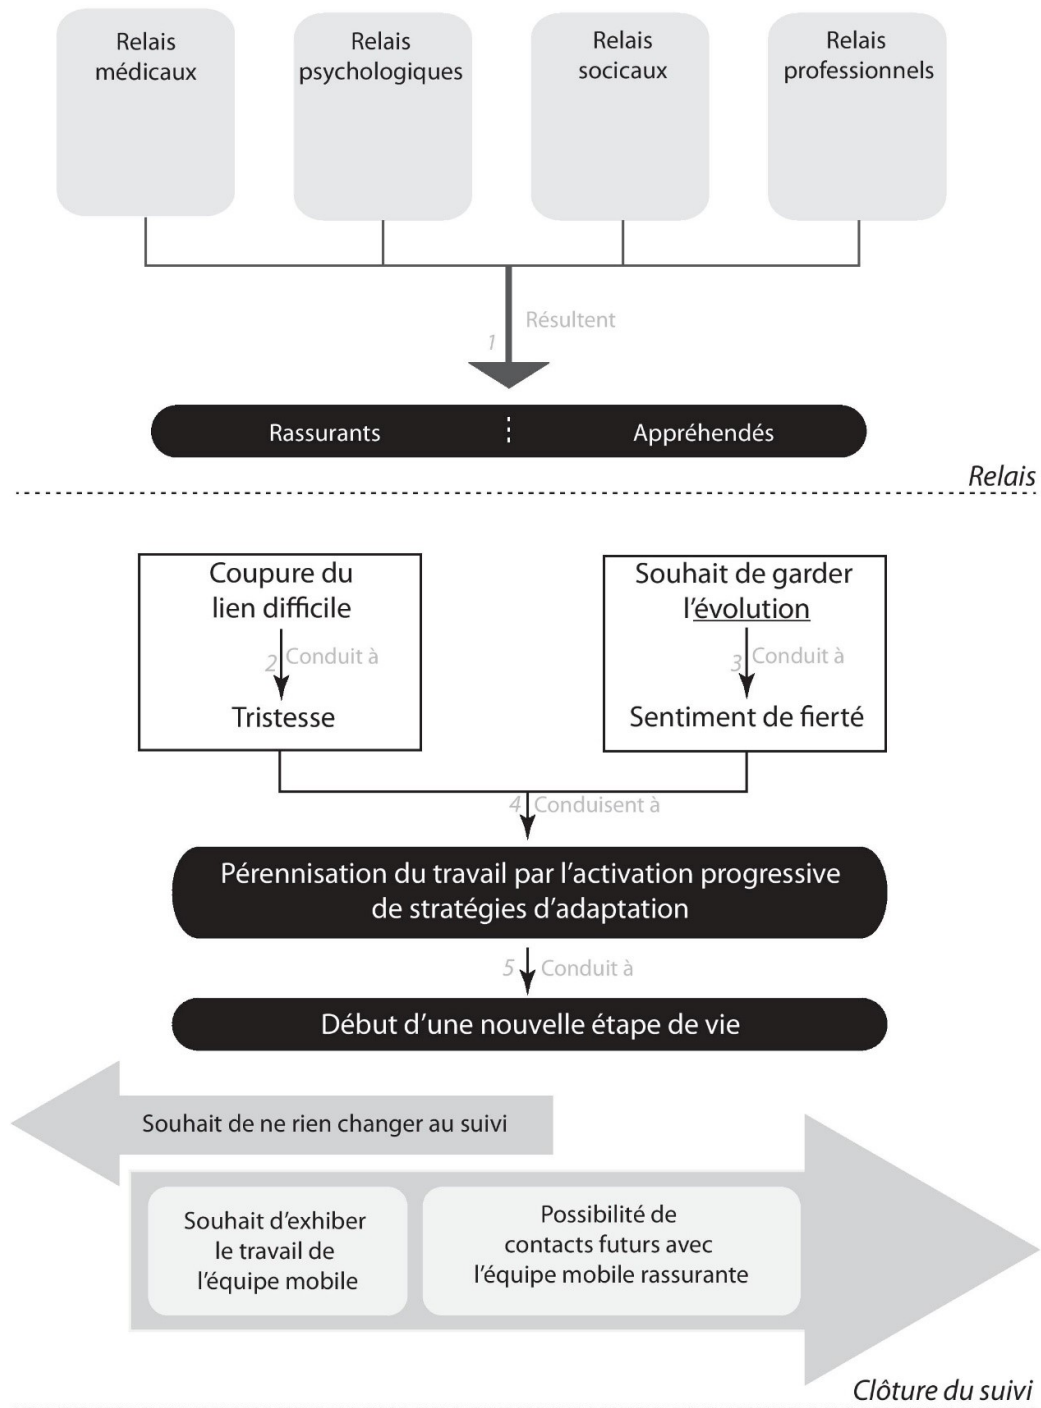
Relais médicaux

Relais psychologiques

Relais socicaux

Relais professionnels

1 Résultent

Rassurants

Appréhendés

Relais

Coupure du lien difficile

2 Conduit à

Tristesse

Souhait de garder l'évolution

3 Conduit à

Sentiment de fierté

4 Conduisent à

Pérennisation du travail par l'activation progressive de stratégies d'adaptation

5 Conduit à

Début d'une nouvelle étape de vie

Souhait de ne rien changer au suivi

Souhait d'exhiber le travail de l'équipe mobile

Possibilité de contacts futurs avec l'équipe mobile rassurante

Clôture du suivi